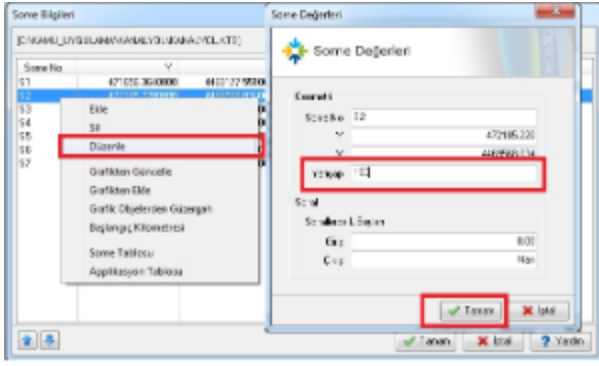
Some Bilgileri

[C:\KAMU_UYGULAMA\KARAYOLU\KANAYOLAT1]

| Some No | Y |
|---|---|
| S1 | 471856.3640000 |
| S2 | |
| S3 | |
| S4 | |
| S5 | |
| S6 | |
| S7 | |

Ekle
Sil
Düzenle
Grafikten Güncelle
Grafikten Ekle
Grafik Objelerden Güzergah
Başlangıç Kilometresi
Some Tablosu
Aplikasyon Tablosu

Some Değerleri

Some Değerleri

Genel
Some No S2
Y 472185.220
X 4405569.134
Yarıçap 100

Sosal
Sosallerin L Başım
Giriş 0.00
Çıkış Yok

Tamam
İptal

Tamam
İptal
Yardım